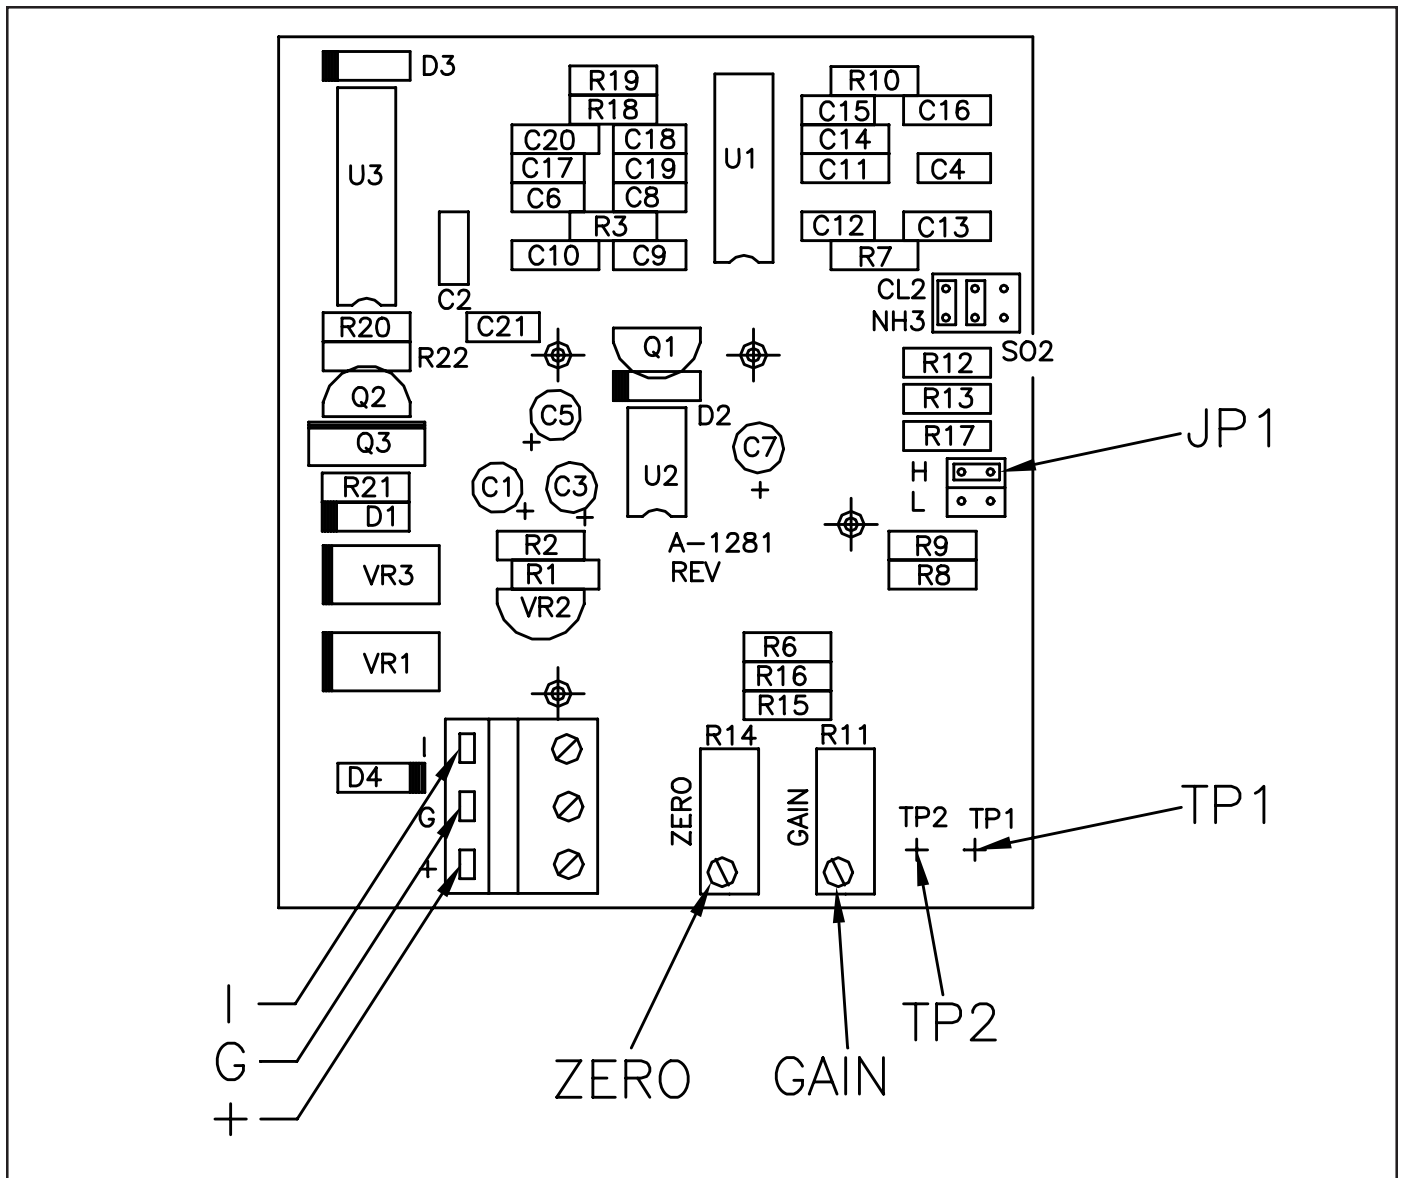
D3
R19
R18
C20
C18
C17
C19
C6
C8
R3
C10
C9
U1
U3
R10
C15
C16
C14
C11
C4
C12
C13
R7
C2
CL2
NH3
SO2
R20
C21
Q1
R22
R12
Q2
C5
D2
R13
Q3
C7
R17
JP1
H
L
U2
C1
C3
R21
D1
A-1281
REV
R2
R9
R1
R8
VR3
VR2
VR1
R6
R16
R15
R14
R11
I
D4
G
ZERO
GAIN
TP2
TP1
TP1
+
I
G
+
ZERO
GAIN
TP2